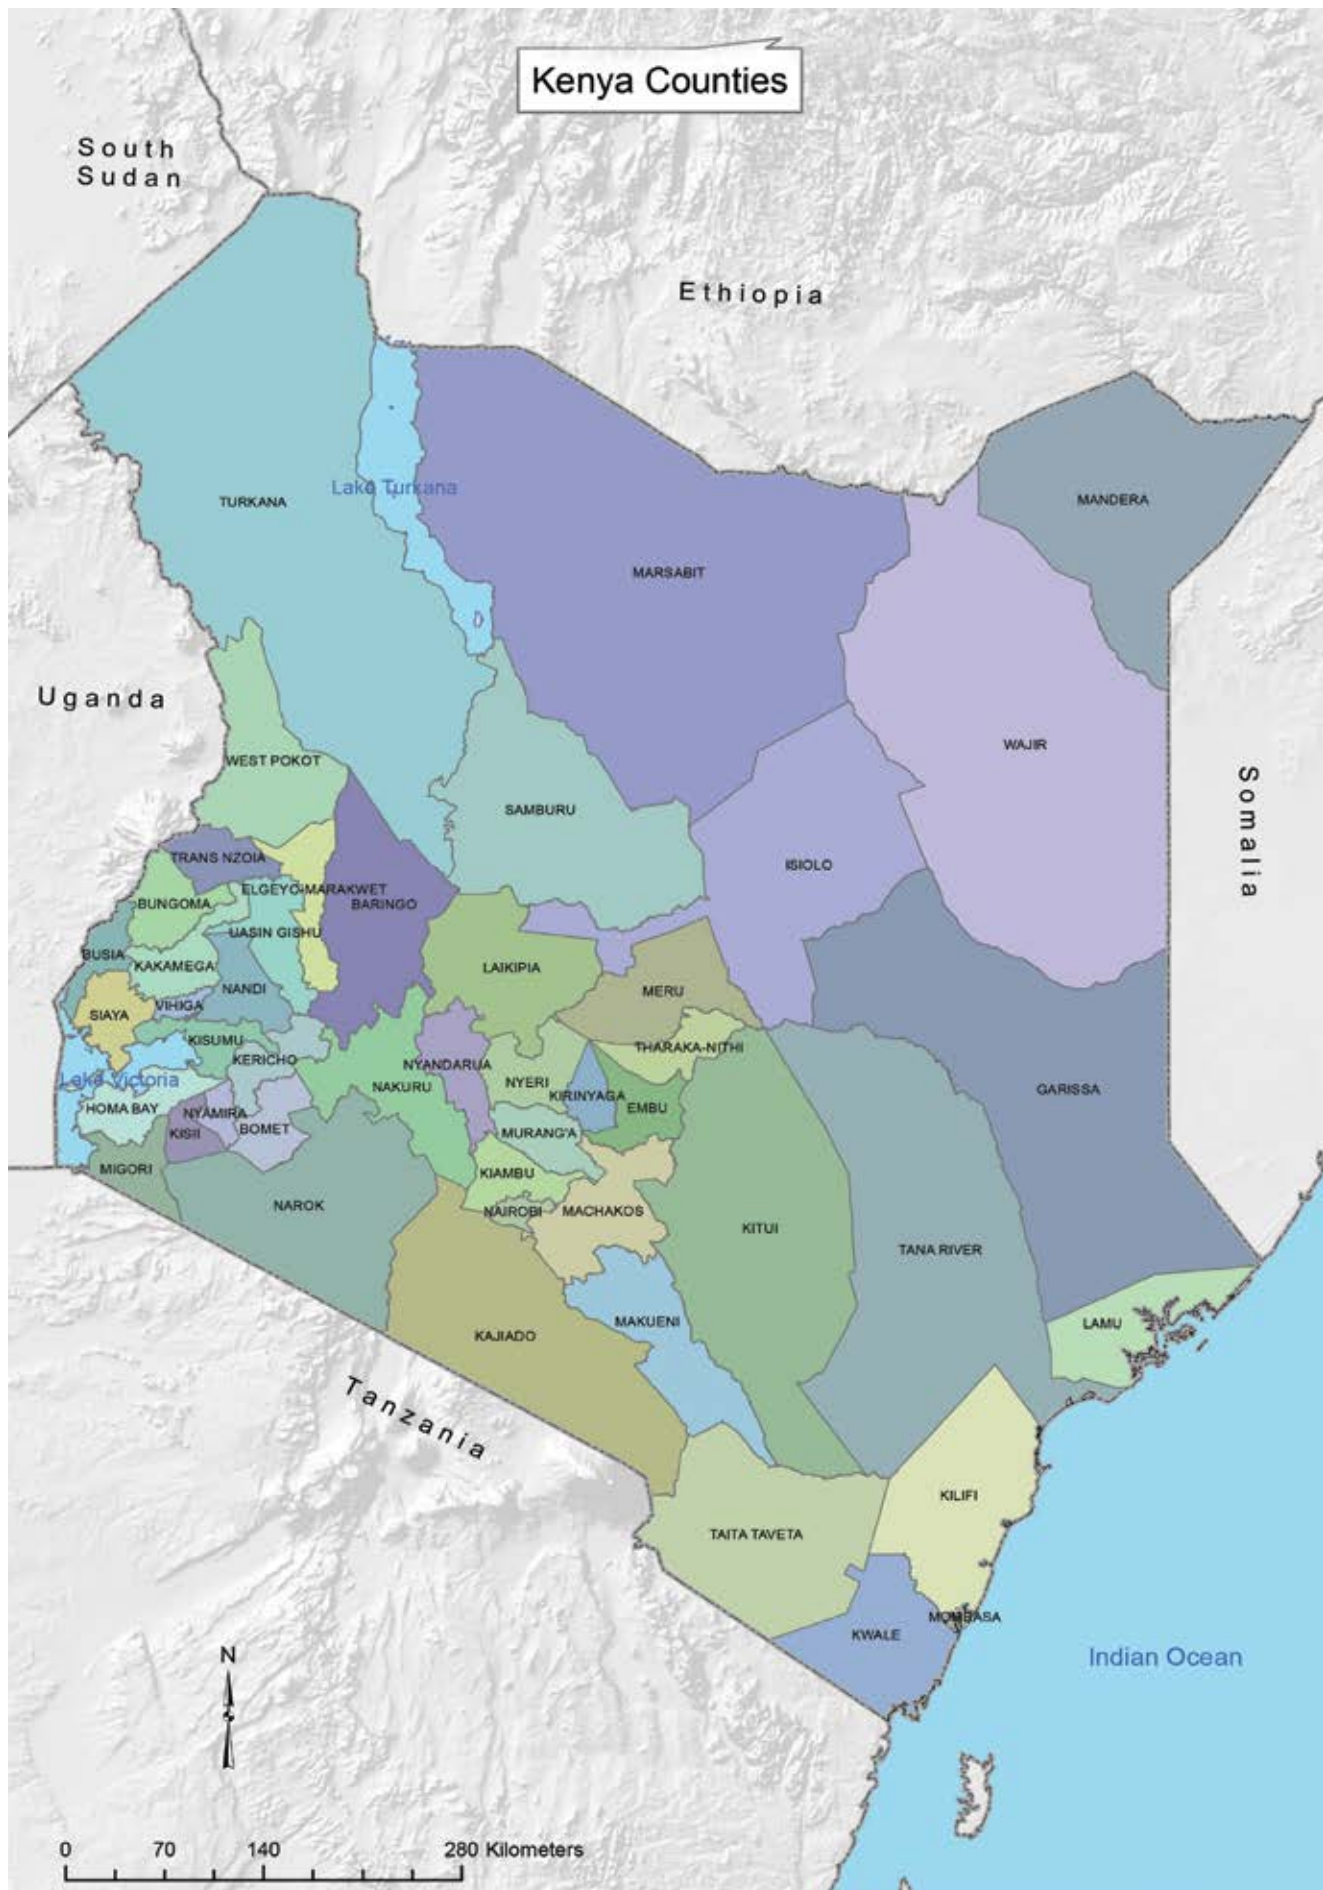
Kenya Counties

South Sudan

Ethiopia

Uganda

Somalia

Tanzania

Indian Ocean

Lake Turkana

Lake Victoria

TURKANA

MARSABIT

MANDERA

WAJIR

WEST POKOT

SAMBURU

ISIOLO

TRANS NZOIA

ELGEYO-MARAKWET

BARINGO

BUNGOMA

UASIN GISHU

BUSIA

KAKAMEGA

LAIKIPIA

NANDI

MERU

SIAYA

VIHIGA

KISUMU

KERICHO

NYANDARUA

THARAKA-NITHI

NAKURU

NYERI

KIRINYAGA

EMBU

GARISSA

HOMA BAY

NYAMIRA

KISII

BOMET

MURANG'A

MIGORI

KIAMBU

NAROK

NAIROBI

MACHAKOS

KITUI

TANA RIVER

MAKUENI

LAMU

KAJIADO

KILIFI

TAITA TAVETA

MOMBASA

KWALE

N

0 70 140 280 Kilometers